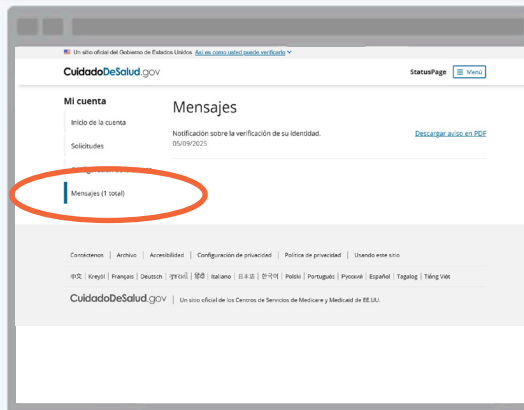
Un sitio oficial del Gobierno de Estados Unidos Así es como usted puede verificarlo

CuidadoDeSalud.gov

StatusPage Menú

Mi cuenta

Inicio de la cuenta

Solicitudes

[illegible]

Mensajes (1 total)

Mensajes

Notificación sobre la verificación de su identidad.
05/09/2025

Descargar aviso en PDF

Contáctenos | Archivo | Accesibilidad | Configuración de privacidad | Política de privacidad | Usando este sitio

বাংলা | Kreyòl | Français | Deutsch | ગુજરાતી | हिंदी | Italiano | 日本語 | 한국어 | Polski | Português | Русский | Español | Tagalog | Tiếng Việt

CuidadoDeSalud.gov | Un sitio oficial de los Centros de Servicios de Medicare y Medicaid de EE.UU.